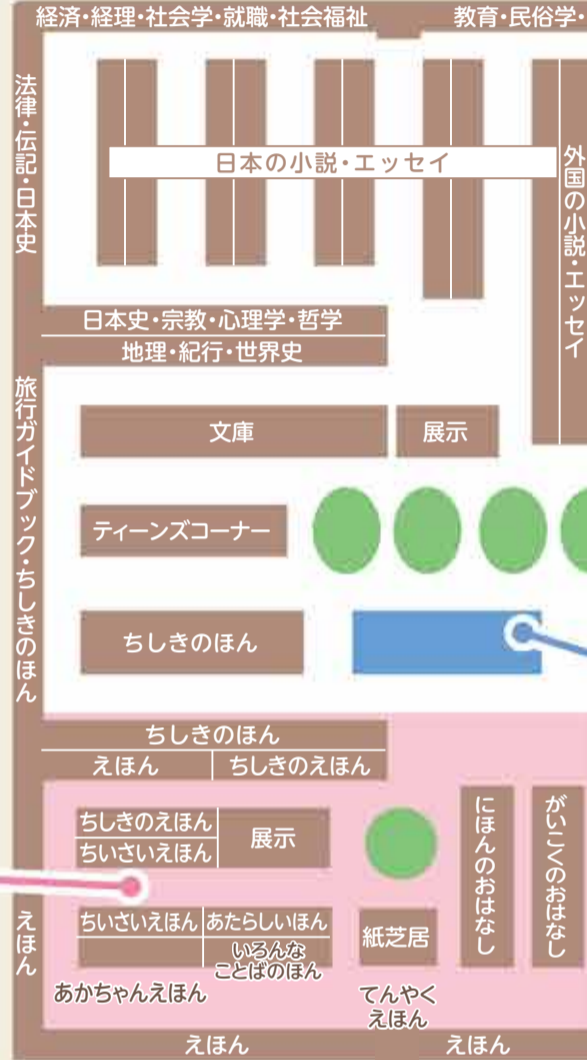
経済・経理・社会学・就職・社会福祉
教育・民俗学・

法律・伝記・日本史

日本の小説・エッセイ

外国の小説・エッセイ

日本史・宗教・心理学・哲学
地理・紀行・世界史

旅行ガイドブック・ちしきのほん

文庫
展示

ティーンズコーナー

ちしきのほん

ちしきのほん
えほん
ちしきのえほん

ちしきのえほん
ちいさいえほん
展示

にほんのおはなし
がいこくのおはなし

えほん

ちいさいえほん
あたらしいほん
いろんな ことばのほん
紙芝居

あかちゃんえほん
てんやく えほん

えほん
えほん